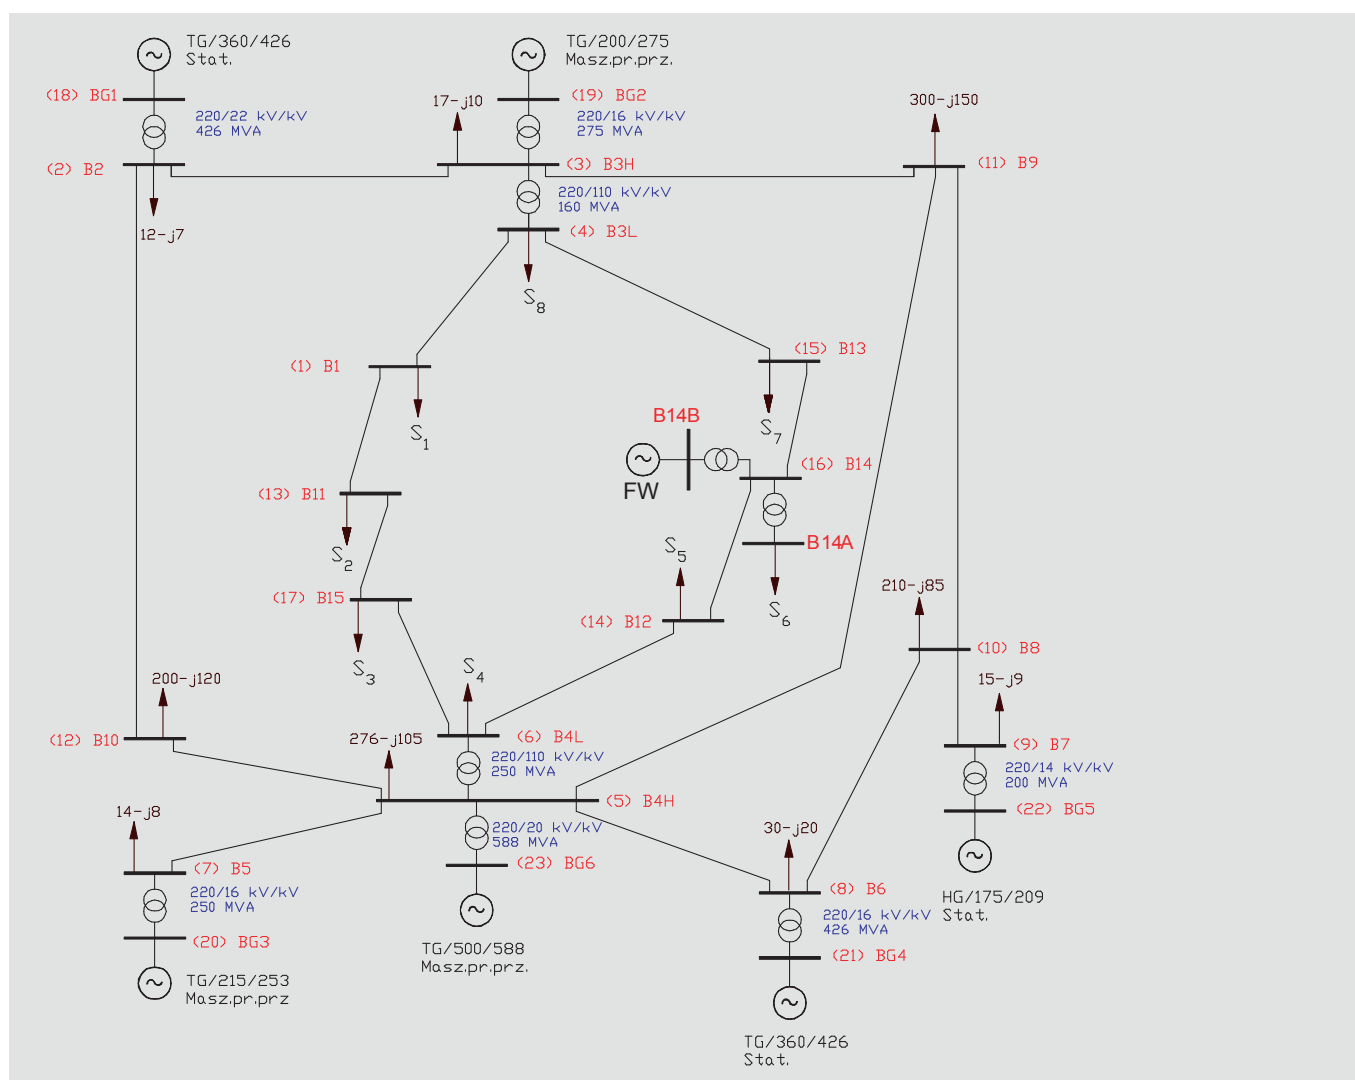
TG/360/426
Stat.

TG/200/275
Masz.pr.prz.

(18) BG1

220/22 kV/kV
426 MVA

17-j10

(19) BG2

220/16 kV/kV
275 MVA

300-j150

(2) B2

(3) B3H

(11) B9

220/110 kV/kV
160 MVA

12-j7

(4) B3L

$S_8$

(15) B13

(1) B1

$S_1$

B14B

$S_7$

(16) B14

FW

(13) B11

B14A

$S_2$

$S_5$

210-j85

(17) B15

$S_6$

(14) B12

(10) B8

$S_3$

$S_4$

15-j9

200-j120

(12) B10

276-j105

(6) B4L

220/110 kV/kV
250 MVA

(9) B7

220/14 kV/kV
200 MVA

(5) B4H

(22) BG5

14-j8

220/20 kV/kV
588 MVA

30-j20

(7) B5

(23) BG6

(8) B6

220/16 kV/kV
250 MVA

HG/175/209
Stat.

220/16 kV/kV
426 MVA

(20) BG3

(21) BG4

TG/500/588
Masz.pr.prz.

TG/215/253
Masz.pr.prz

TG/360/426
Stat.